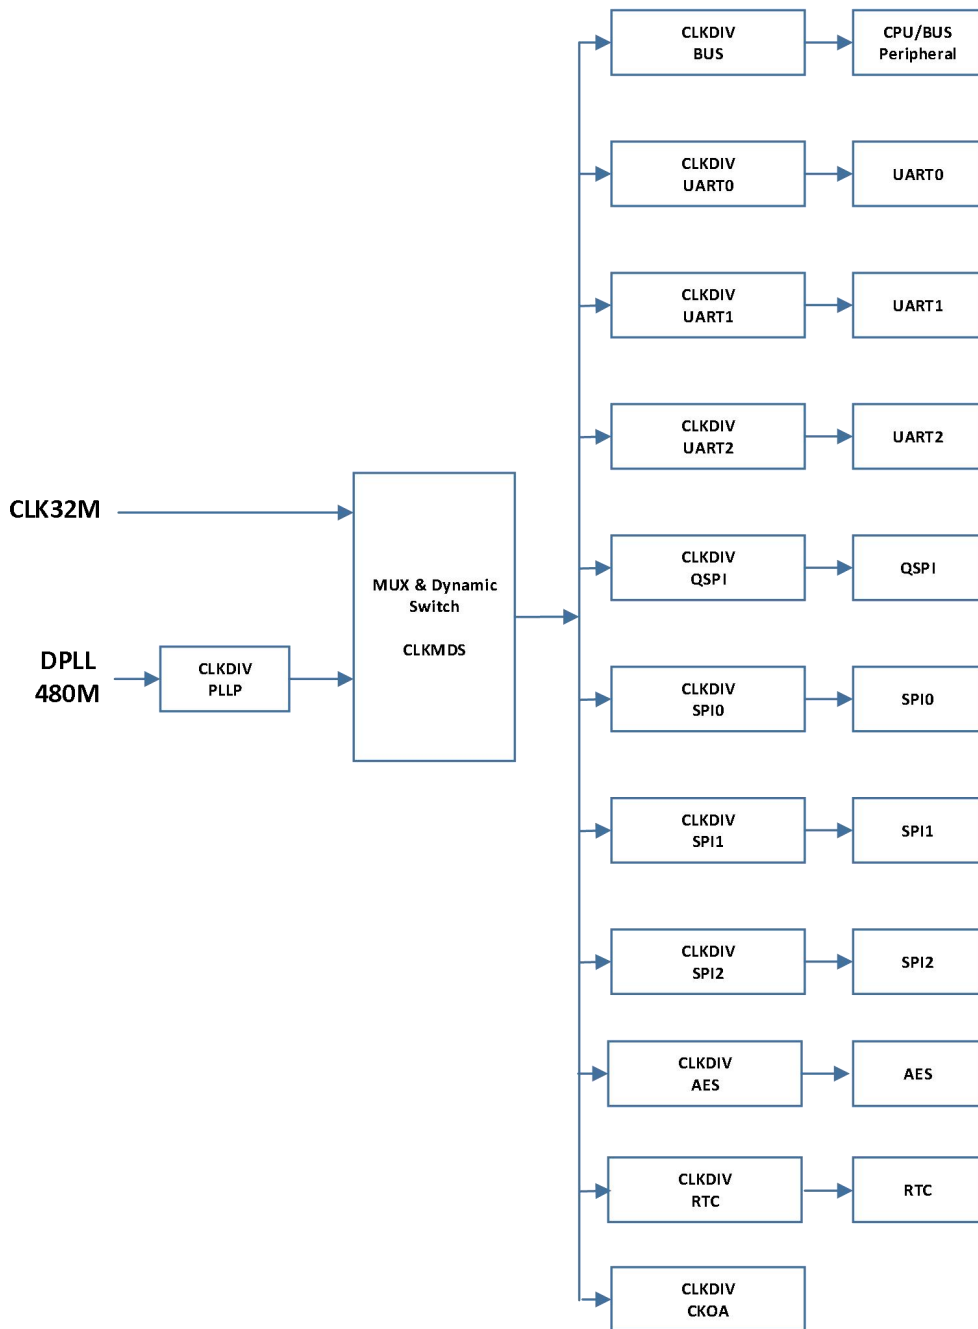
CLK32M

DPLL
480M

CLKDIV
PLLP

MUX & Dynamic
Switch

CLKMDS

CLKDIV
BUS

CPU/BUS
Peripheral

CLKDIV
UART0

UART0

CLKDIV
UART1

UART1

CLKDIV
UART2

UART2

CLKDIV
QSPI

QSPI

CLKDIV
SPI0

SPI0

CLKDIV
SPI1

SPI1

CLKDIV
SPI2

SPI2

CLKDIV
AES

AES

CLKDIV
RTC

RTC

CLKDIV
CKOA